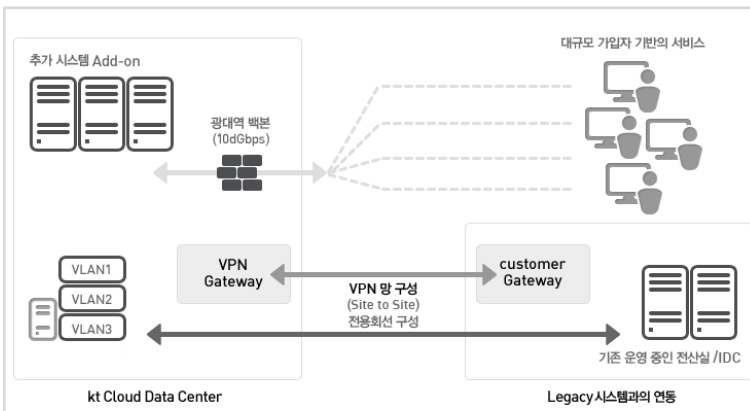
추가 시스템 Add-on

광대역 백본
(10dGbps)

대규모 가입자 기반의 서비스

VLAN1
VLAN2
VLAN3

VPN
Gateway

VPN 망 구성
(Site to Site)
전용회선 구성

customer
Gateway

기존 운영 중인 전산실 /IDC

kt Cloud Data Center

Legacy 시스템과의 연동